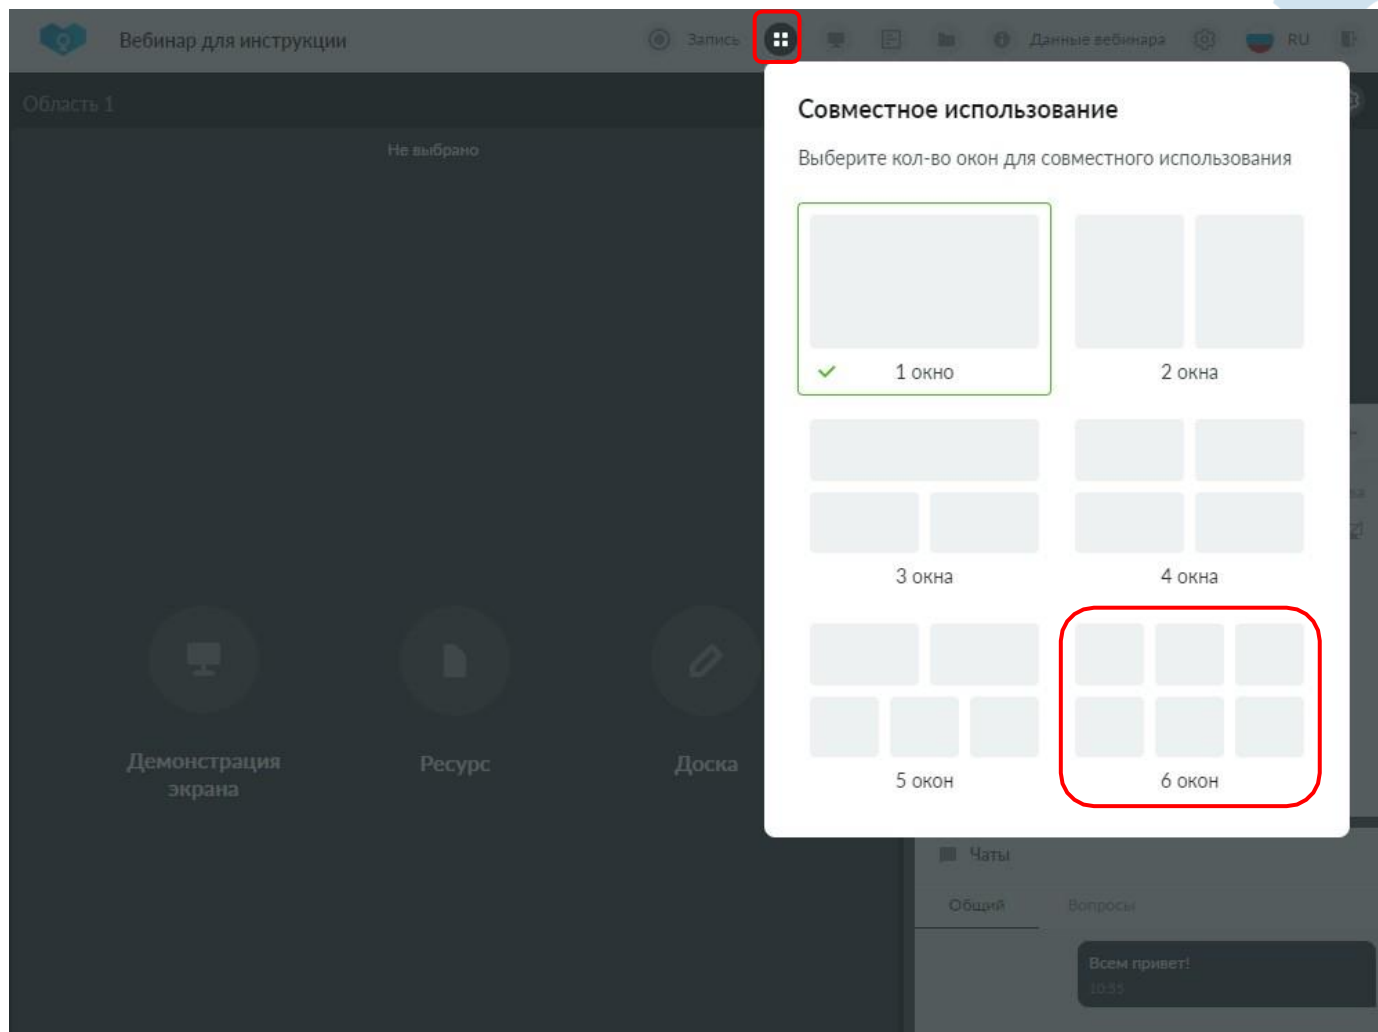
Вебинар для инструкции

Запись

Данные вебинара

RU

Область 1

Не выбрано

Совместное использование

Выберите кол-во окон для совместного использования

1 окно

2 окна

3 окна

4 окна

5 окон

6 окон

Демонстрация экрана

Ресурс

Доска

Чаты

Общий

Вопросы

Всем привет!
10:55